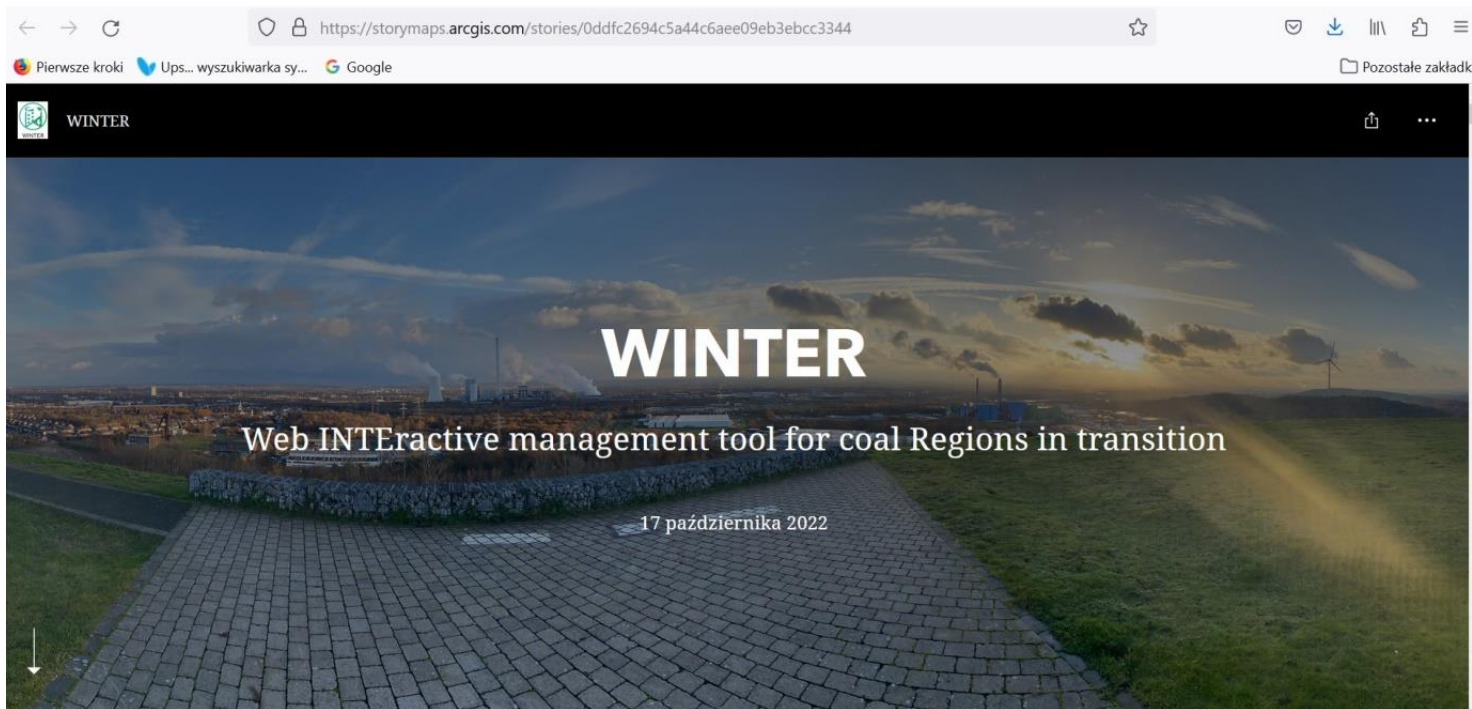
https://storymaps.arcgis.com/stories/0ddfc2694c5a44c6aee09eb3ebcc3344

Pierwsze kroki
Ups... wyszukiwarka sy...
Google
Pozostałe zakładk

WINTER
WINTER

WINTER

Web INTEractive management tool for coal Regions in transition

17 października 2022